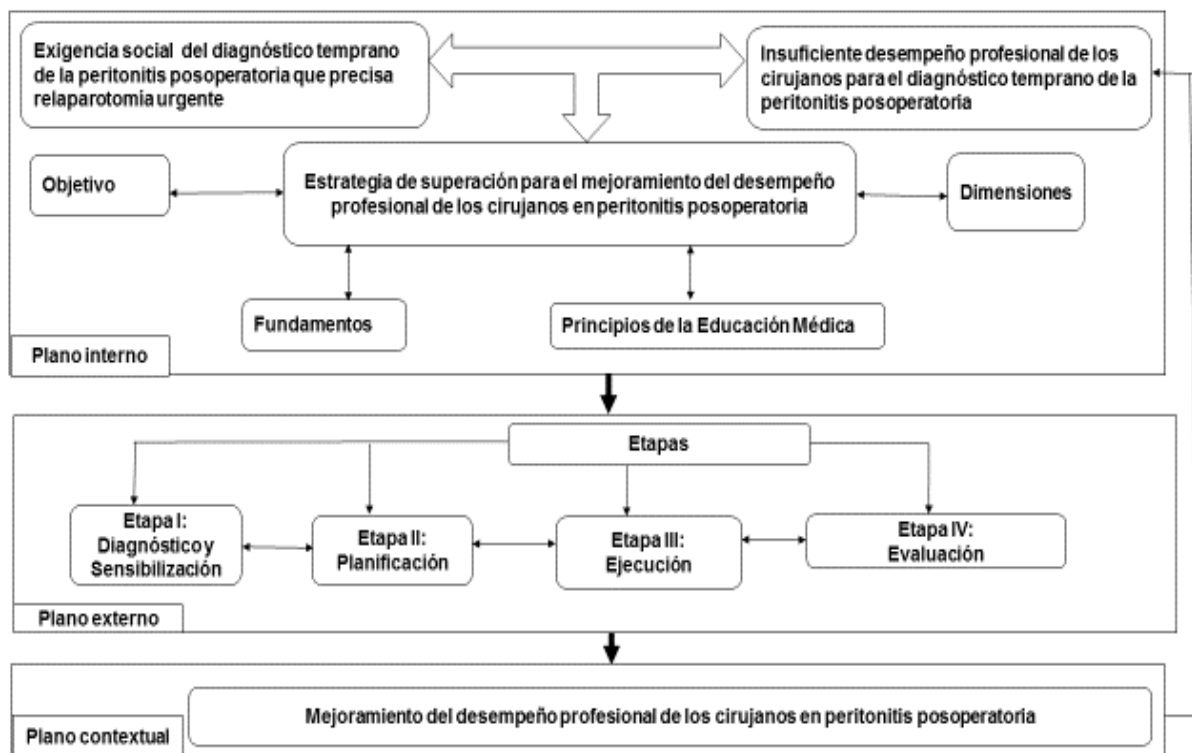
Exigencia social del diagnóstico temprano de la peritonitis posoperatoria que precisa relaparotomia urgente

Insuficiente desempeño profesional de los cirujanos para el diagnóstico temprano de la peritonitis posoperatoria

Objetivo

Estrategia de superación para el mejoramiento del desempeño profesional de los cirujanos en peritonitis posoperatoria

Dimensiones

Fundamentos

Principios de la Educación Médica

Plano interno

Etapas

Etapa I: Diagnóstico y Sensibilización

Etapa II: Planificación

Etapa III: Ejecución

Etapa IV: Evaluación

Plano externo

Plano contextual

Mejoramiento del desempeño profesional de los cirujanos en peritonitis posoperatoria